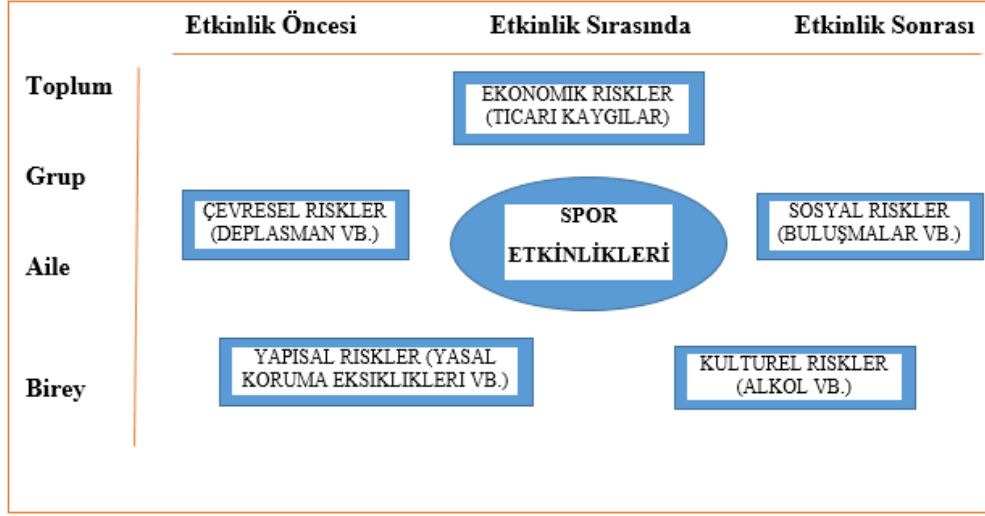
Etkinlik Öncesi

Etkinlik Sırasında

Etkinlik Sonrası

Toplum

Grup

Aile

Birey

EKONOMIK RISKLER (TICARI KAYGILAR)

ÇEVRESEL RISKLER (DEPLASMAN VB.)

SPOR ETKİNLİKLERİ

SOSYAL RISKLER (BULUŞMALAR VB.)

YAPISAL RISKLER (YASAL KORUMA EKSIKLIKLERI VB.)

KULTUREL RISKLER (ALKOL VB.)